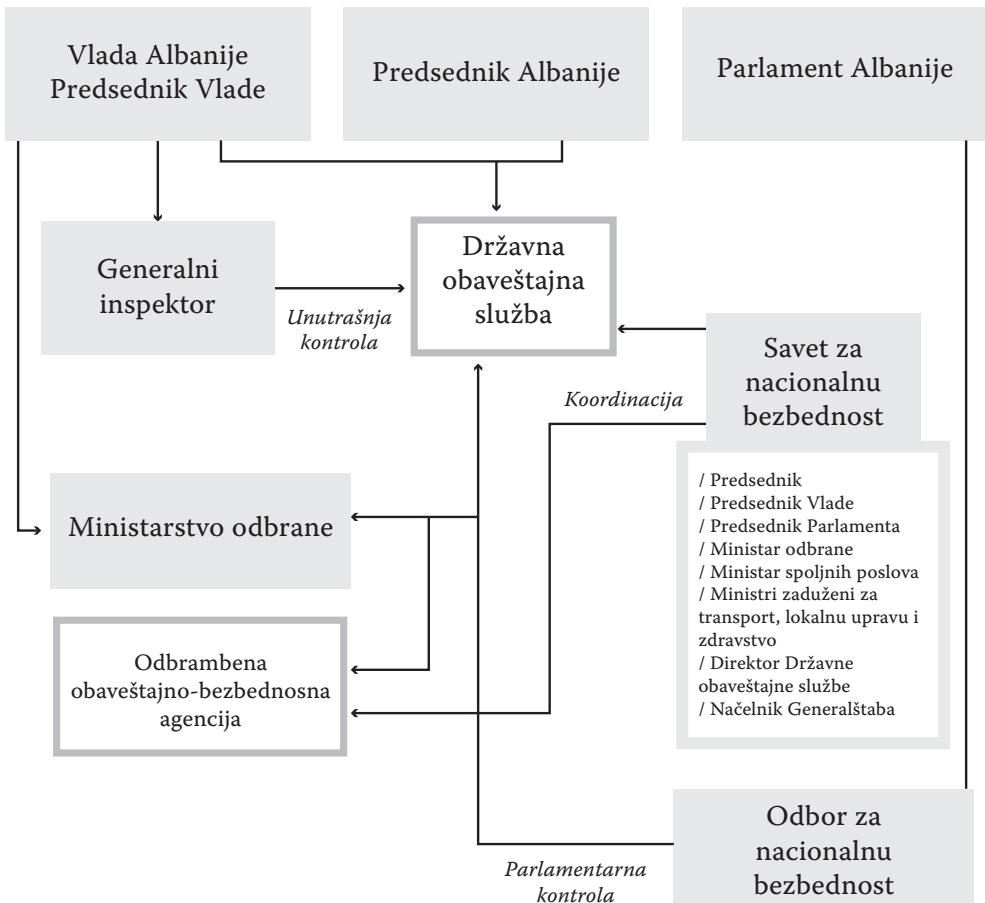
Vlada Albanije
Predsednik Vlade

Predsednik Albanije

Parlament Albanije

Generalni inspektor

Unutrašnja kontrola

Državna obaveštajna služba

Savet za nacionalnu bezbednost

Koordinacija

/ Predsednik
/ Predsednik Vlade
/ Predsednik Parlamenta
/ Ministar odbrane
/ Ministar spoljnih poslova
/ Ministri zaduženi za transport, lokalnu upravu i zdravstvo
/ Direktor Državne obaveštajne službe
/ Načelnik Generalštaba

Ministarstvo odbrane

Odbrambena obaveštajno-bezbednosna agencija

Odbor za nacionalnu bezbednost

Parlamentarna kontrola